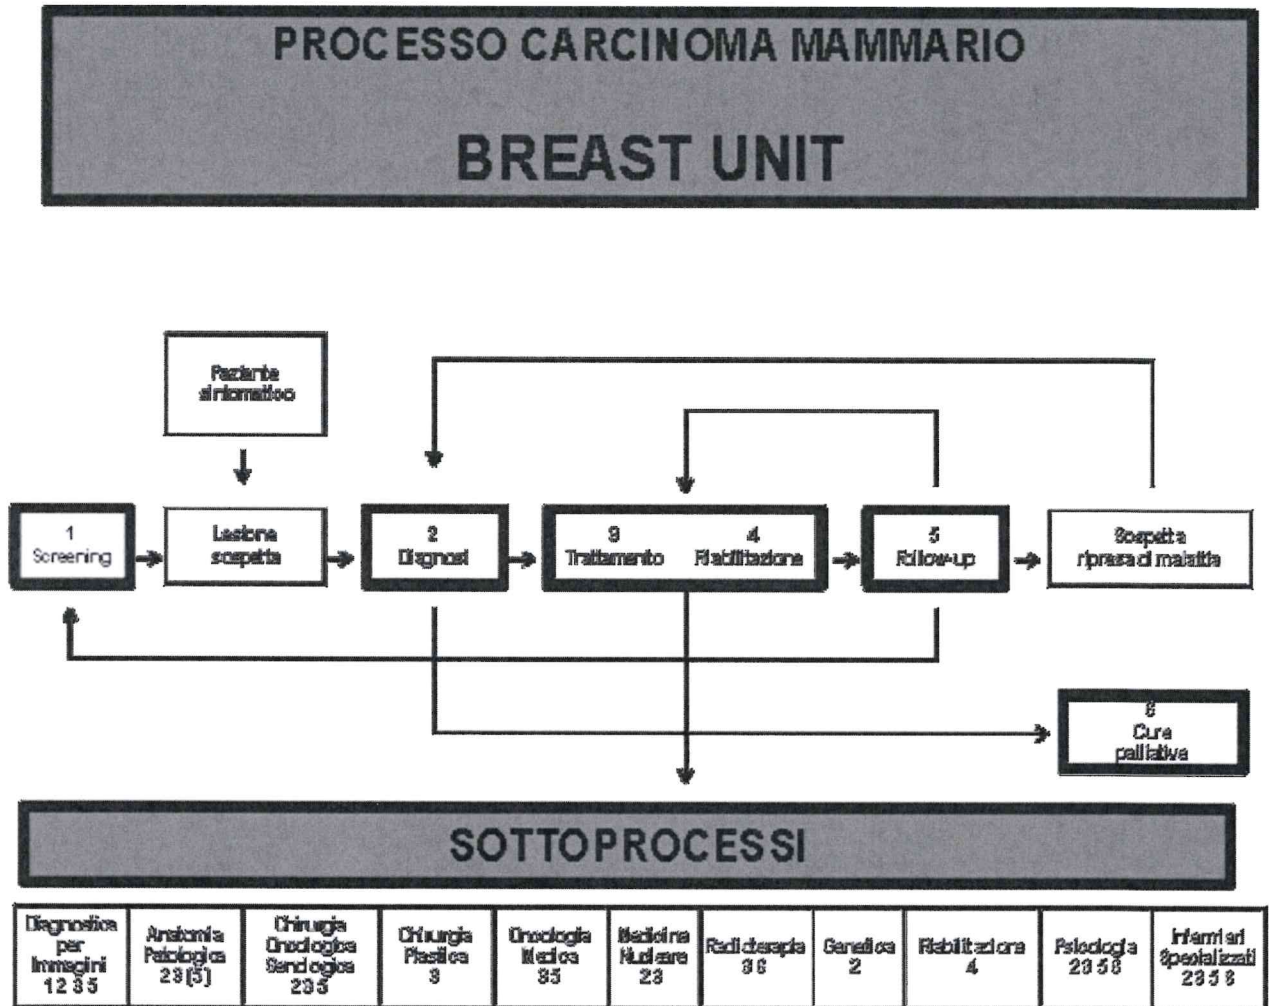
PROCESSO CARCINOMA MAMMARIO

BREAST UNIT

Paziente sintomatico

1 Screening

Lesione sospetta

2 Diagnosi

3 Trattamento

4 Riabilitazione

5 Follow-up

Sospetta ripresa di malattia

6 Cure palliative

SOTTOPROCESSI

| Diagnostica per Immagini 1 2 3 5 | Anatomia Patologica 2 3 (5) | Chirurgia Oncologica Senologica 2 3 5 | Chirurgia Plastica 3 | Oncologia Medica 3 5 | Medicina Nucleare 2 3 | Radioterapia 3 6 | Genetica 2 | Riabilitazione 4 | Psicologia 2 3 5 6 | Infermieri Specializzati 2 3 5 6 |
|---|---|---|---|---|---|---|---|---|---|---|